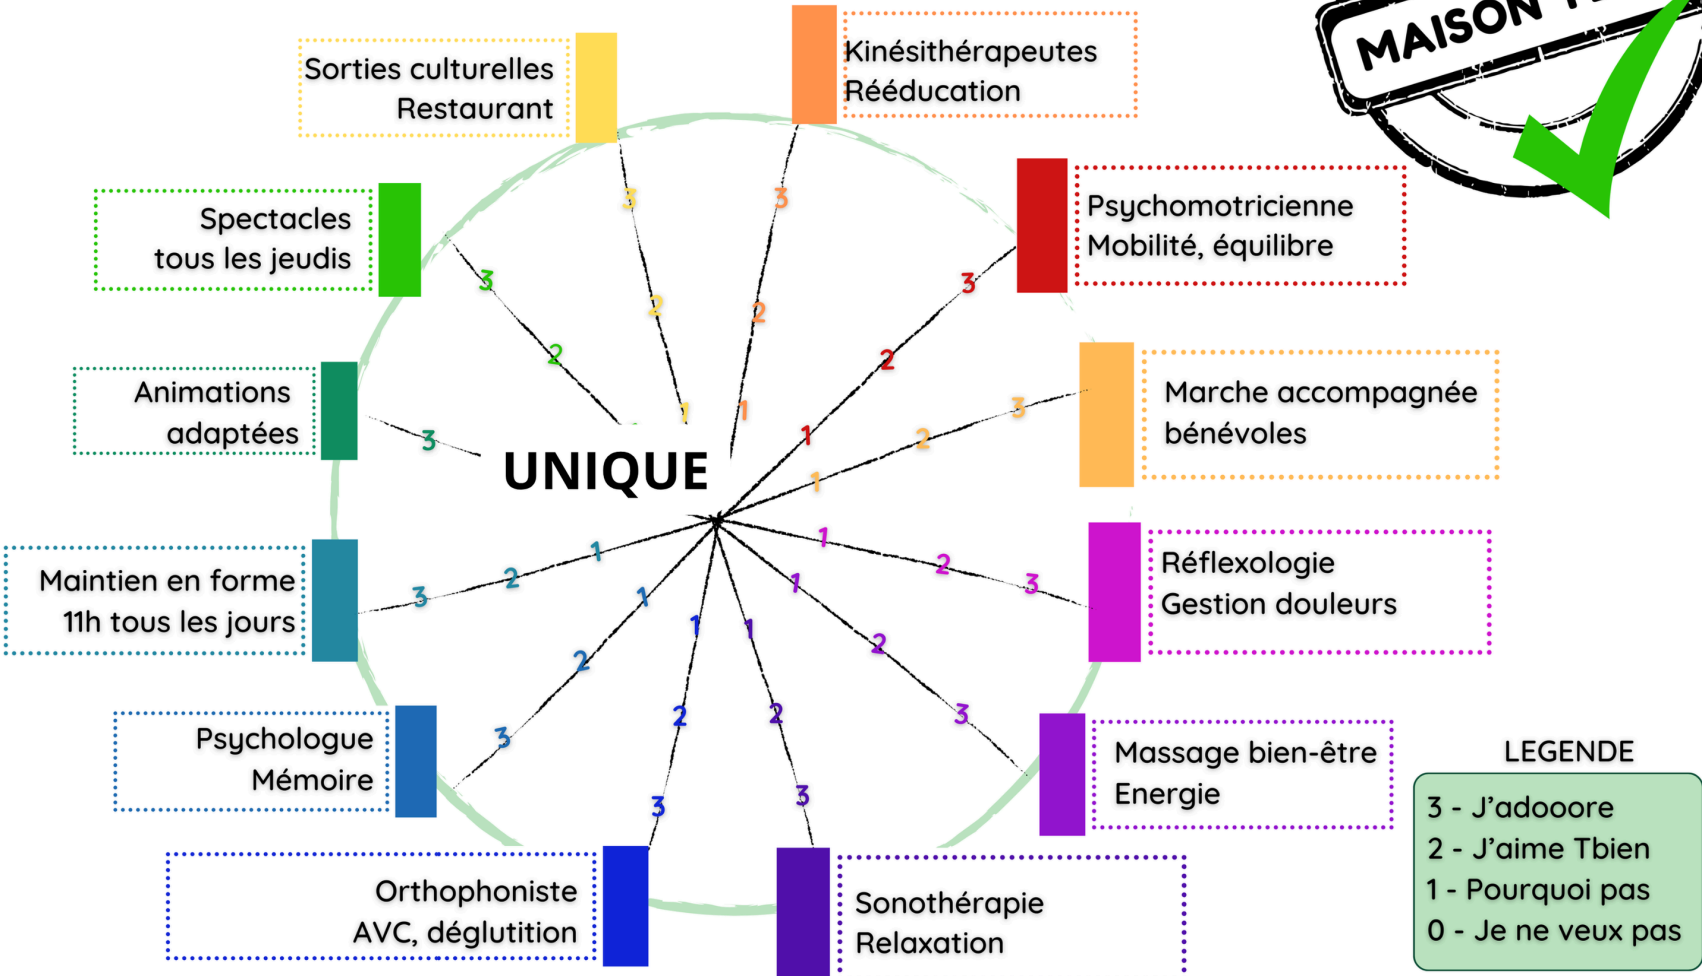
MAISON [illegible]

Sorties culturelles
Restaurant

Kinésithérapeutes
Rééducation

Psychomotricienne
Mobilité, équilibre

Spectacles
tous les jeudis

Marche accompagnée
bénévoles

Animations
adaptées

UNIQUE

Maintien en forme
11h tous les jours

Réflexologie
Gestion douleurs

Psychologue
Mémoire

Massage bien-être
Energie

Orthophoniste
AVC, déglutition

Sonothérapie
Relaxation

3 2 1 3 2 1 3 2 1 3 2 1 3 2 1 3 2 1 3 2 1 3 2 1 3 2 1 3 2 1 3 2 1 3 2 1

LEGENDE
3 - J'adooore
2 - J'aime Tbien
1 - Pourquoi pas
0 - Je ne veux pas